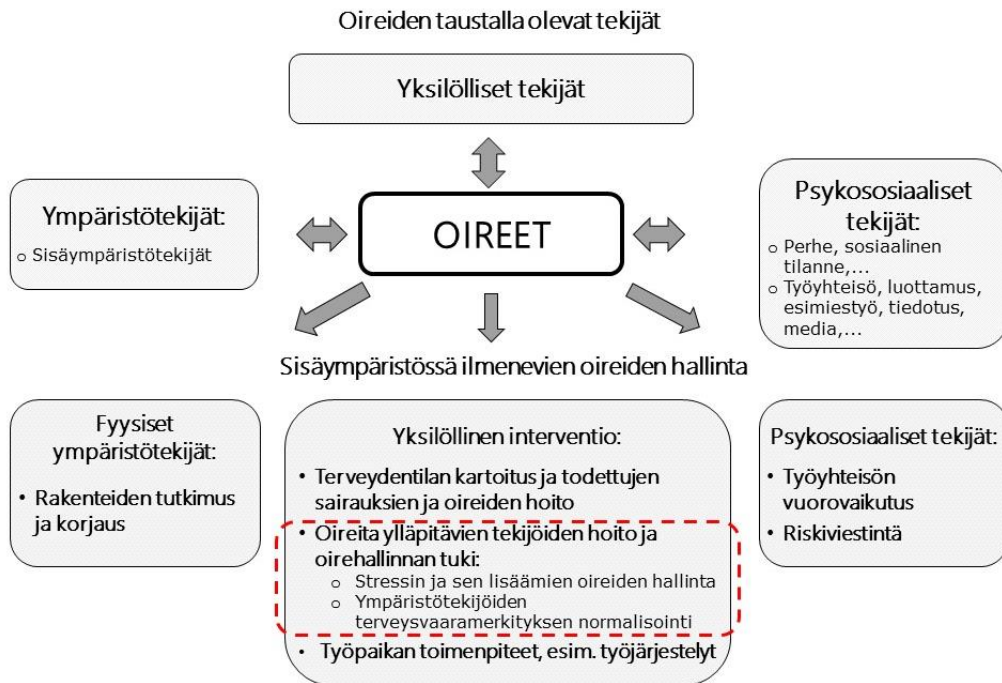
Oireiden taustalla olevat tekijät

Yksilölliset tekijät

Ympäristötekijät:
o Sisäympäristötekijät

OIREET

Psykososiaaliset tekijät:
o Perhe, sosiaalinen tilanne,...
o Työyhteisö, luottamus, esimiestyö, tiedotus, media,...

Sisäympäristössä ilmenevien oireiden hallinta

Fyysiset ympäristötekijät:
• Rakenteiden tutkimus ja korjaus

Yksilöllinen interventio:
• Terveydentilan kartoitus ja todettujen sairauksien ja oireiden hoito
• Oireita ylläpitävien tekijöiden hoito ja oirehallinnan tuki:
o Stressin ja sen lisäämien oireiden hallinta
o Ympäristötekijöiden terveysvaaramerkityksen normalisointi
• Työpaikan toimenpiteet, esim. työjärjestelyt

Psykososiaaliset tekijät:
• Työyhteisön vuorovaikutus
• Riskiviestintä